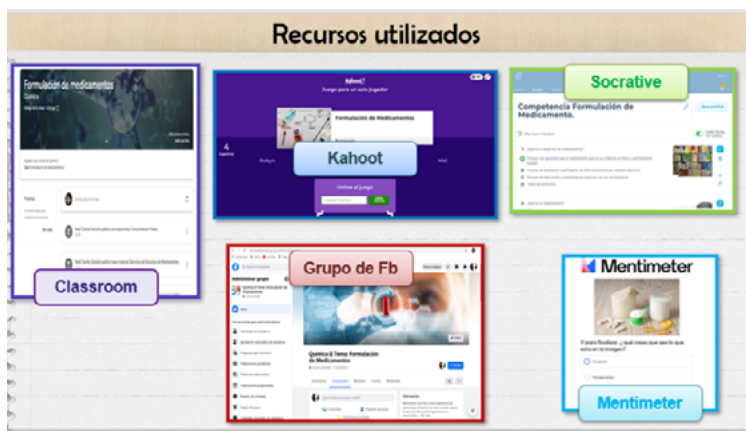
Recursos utilizados

Formulación de medicamentos
Química

Classroom

Kahoot!
Juegos para un solo jugador
Formulación de Medicamentos

Kahoot

Unirse al juego

Socrative

Competencia Formulación de Medicamento.

Grupo de Fb

Administrar grupo

Química II Tema: Formulación de Medicamentos

Mentimeter

Y para finalizar, ¿qué crees que sería que está en la imagen?

Mentimeter